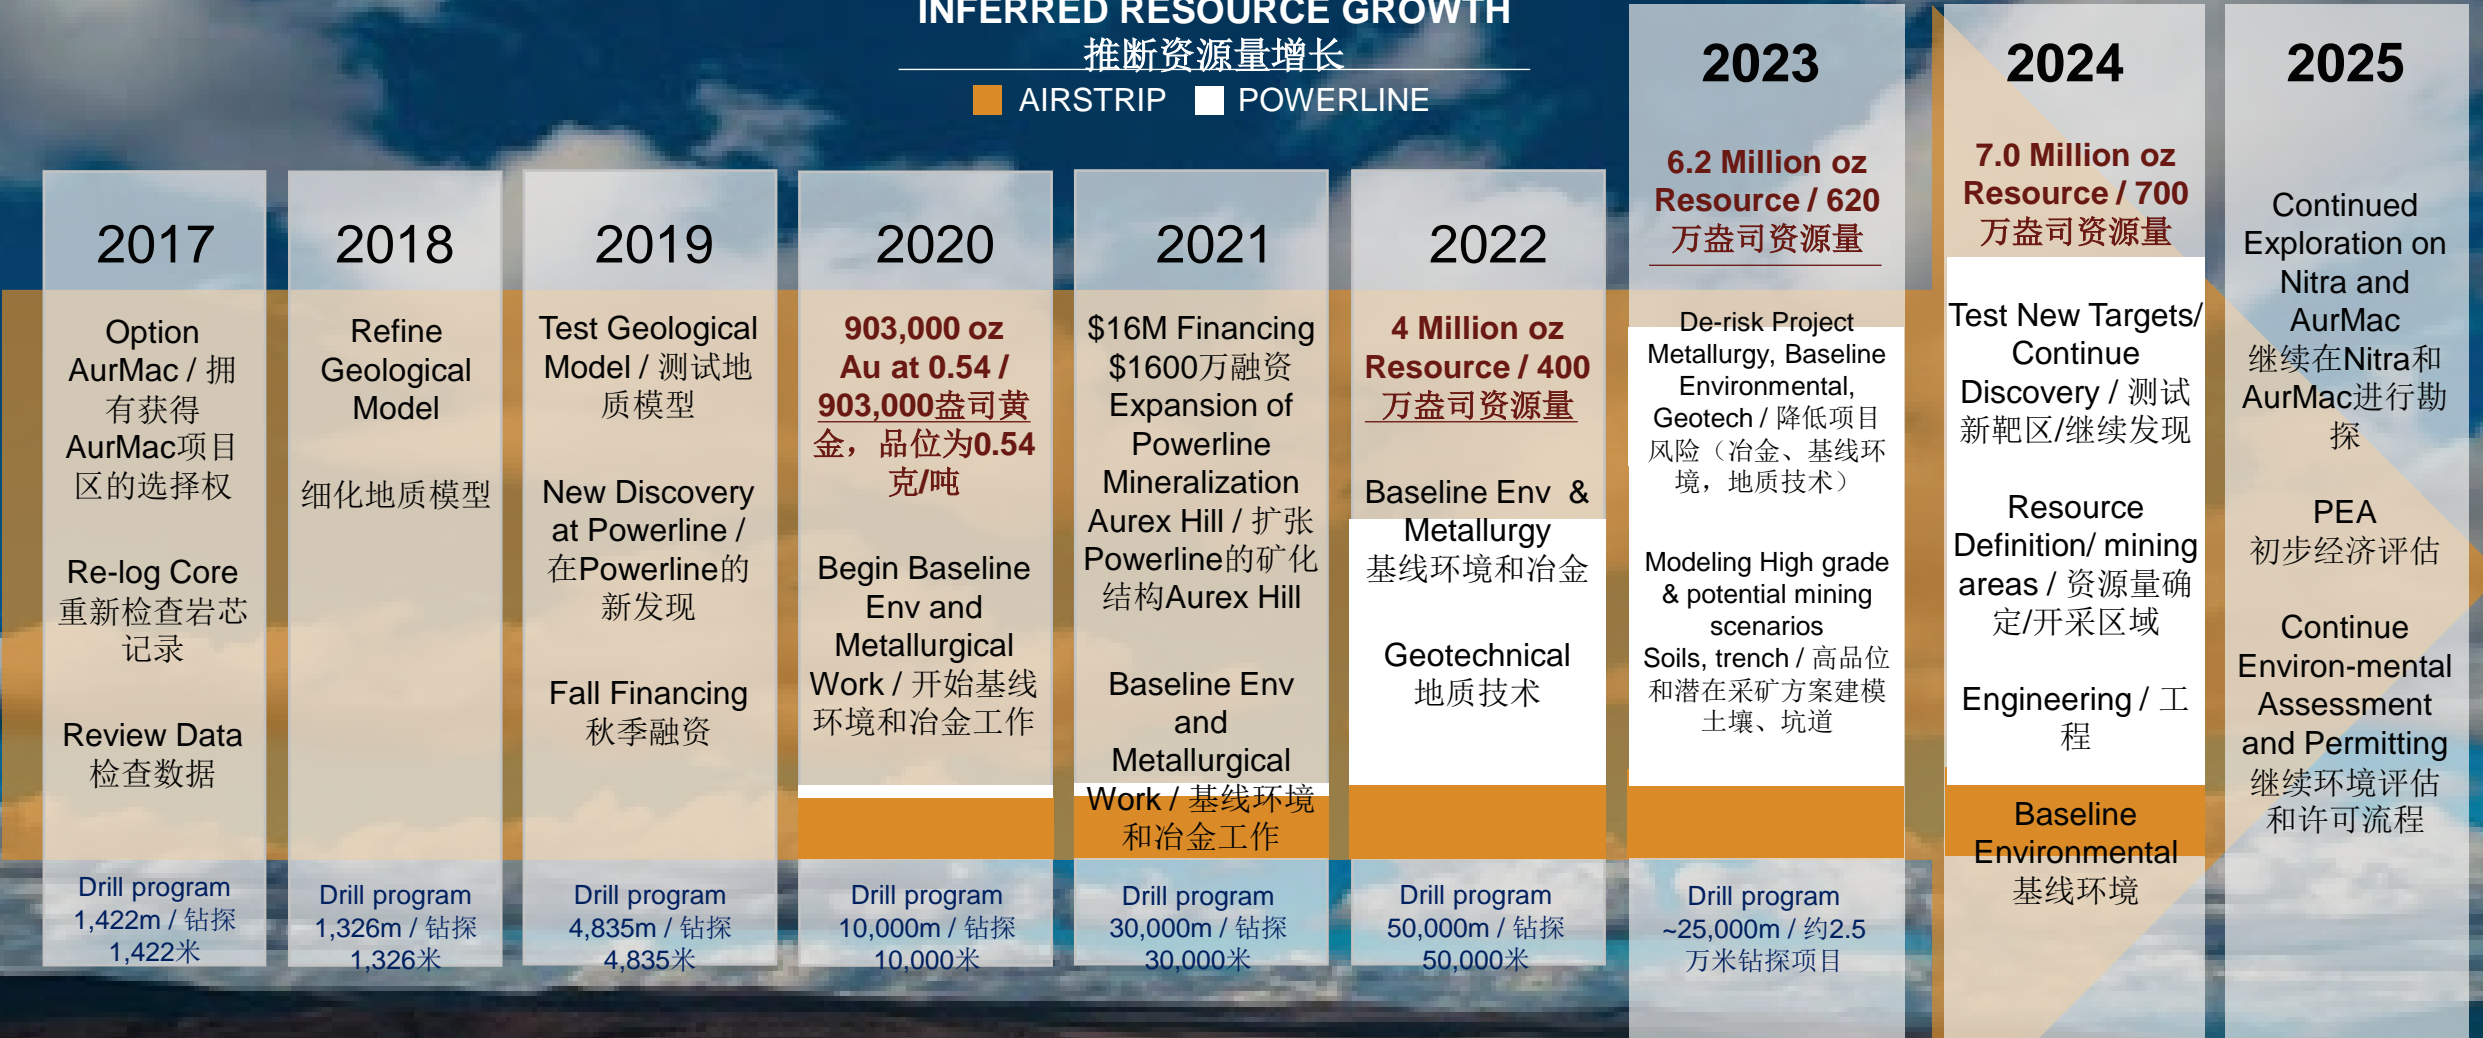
INFERRED RESOURCE GROWTH
推断资源量增长

AIRSTRIP POWERLINE

2017

Option AurMac / 拥有获得AurMac项目区的选择权

Re-log Core 重新检查岩芯记录

Review Data 检查数据

Drill program 1,422m / 钻探1,422米

2018

Refine Geological Model

细化地质模型

Drill program 1,326m / 钻探1,326米

2019

Test Geological Model / 测试地质模型

New Discovery at Powerline / 在Powerline的新发现

Fall Financing 秋季融资

Drill program 4,835m / 钻探4,835米

2020

903,000 oz Au at 0.54 / 903,000盎司黄金，品位为0.54克/吨

Begin Baseline Env and Metallurgical Work / 开始基线环境和冶金工作

Drill program 10,000m / 钻探10,000米

2021

$16M Financing $1600万融资

Expansion of Powerline Mineralization Aurex Hill / 扩张Powerline的矿化结构Aurex Hill

Baseline Env and Metallurgical Work / 基线环境和冶金工作

Drill program 30,000m / 钻探30,000米

2022

4 Million oz Resource / 400万盎司资源量

Baseline Env & Metallurgy 基线环境和冶金

Geotechnical 地质技术

Drill program 50,000m / 钻探50,000米

2023

6.2 Million oz Resource / 620万盎司资源量

De-risk Project Metallurgy, Baseline Environmental, Geotech / 降低项目风险（冶金、基线环境，地质技术）

Modeling High grade & potential mining scenarios Soils, trench / 高品位和潜在采矿方案建模土壤、坑道

Drill program ~25,000m / 约2.5万米钻探项目

2024

7.0 Million oz Resource / 700万盎司资源量

Test New Targets/ Continue Discovery / 测试新靶区/继续发现

Resource Definition/ mining areas / 资源量确定/开采区域

Engineering / 工程

Baseline Environmental 基线环境

2025

Continued Exploration on Nitra and AurMac 继续在Nitra和AurMac进行勘探

PEA 初步经济评估

Continue Environ-mental Assessment and Permitting 继续环境评估和许可流程